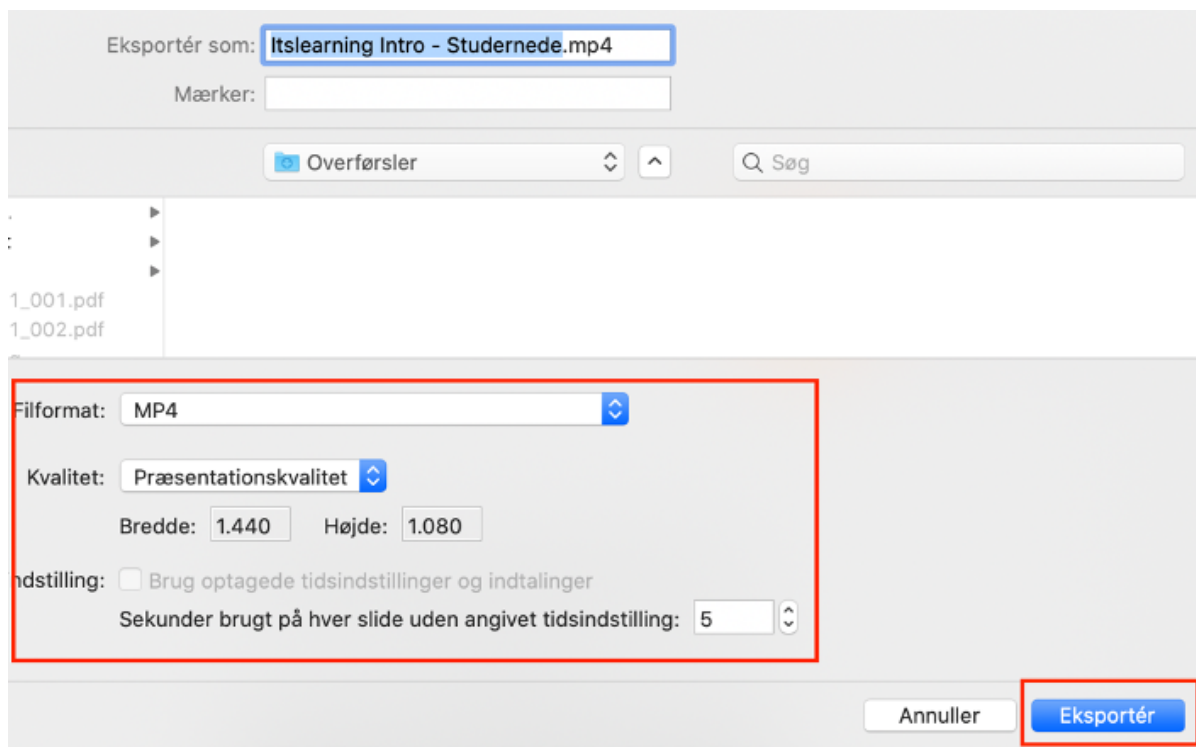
Eksportér som: Itslearning Intro - Studernede.mp4

Mærker:

Overførsler

Søg

1_001.pdf
1_002.pdf

Filformat: MP4

Kvalitet: Præsentationskvalitet

Bredde: 1.440 Højde: 1.080

ndstilling: Brug optagede tidsindstillinger og indtalinger

Sekunder brugt på hver slide uden angivet tidsindstilling: 5

Annuller

Eksportér